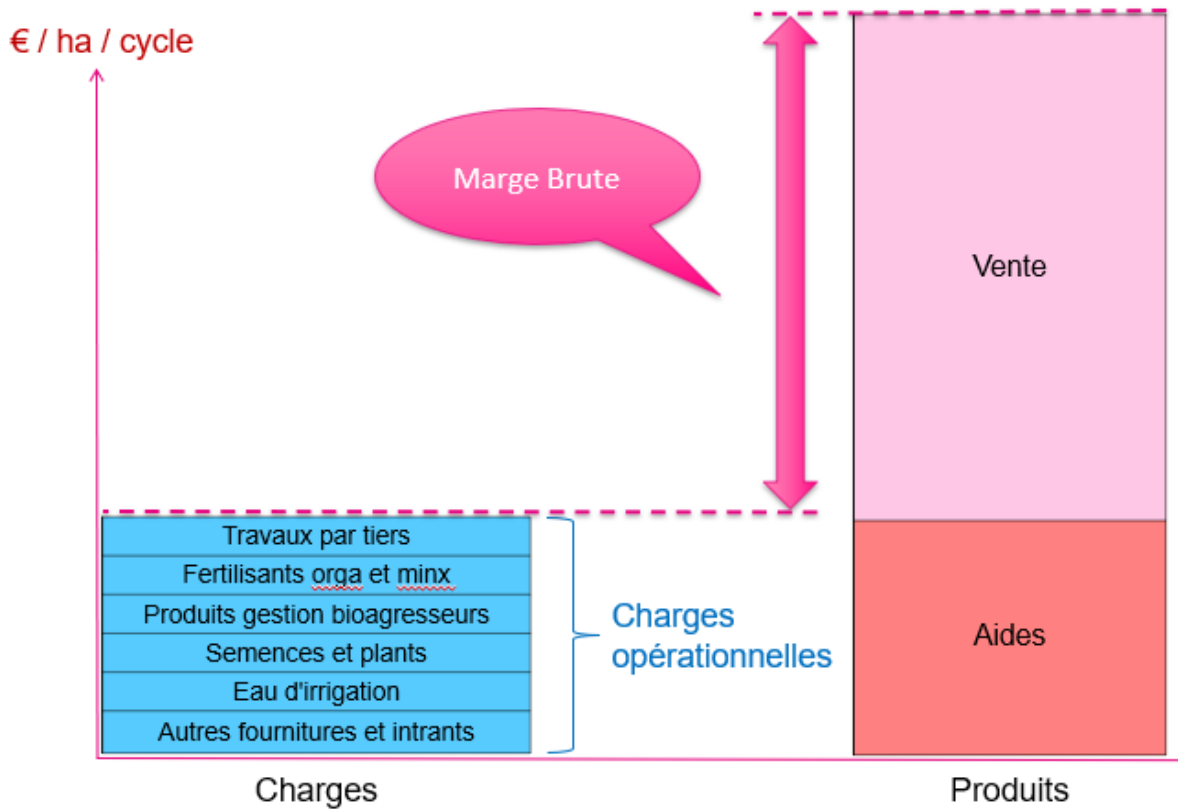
€ / ha / cycle

Marge Brute

Vente

Aides

Travaux par tiers
Fertilisants orga et minx
Produits gestion bioagresseurs
Semences et plants
Eau d'irrigation
Autres fournitures et intrants

Charges opérationnelles

Charges

Produits